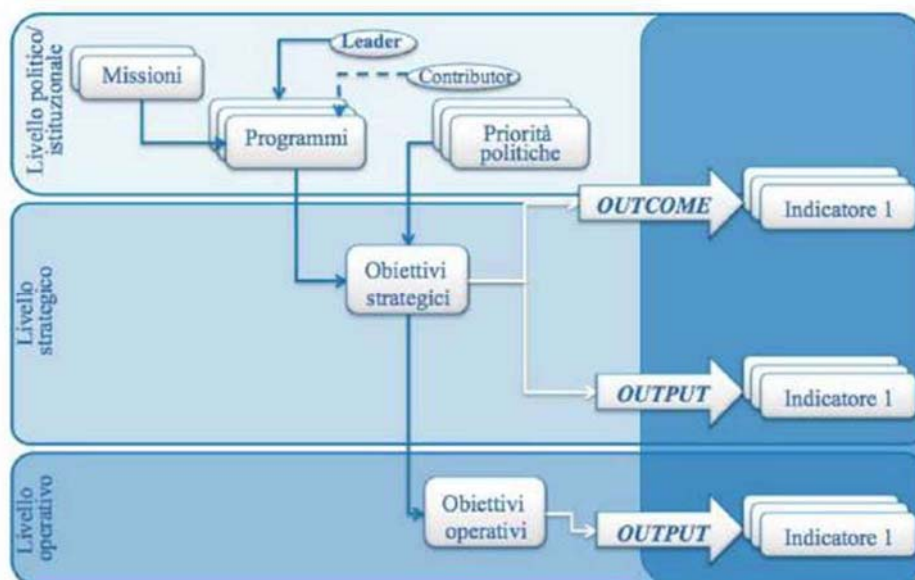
Livello politico/ istituzionale

Missioni

Leader

Contributor

Programmi

Priorità politiche

OUTCOME

Indicatore 1

Livello strategico

Obiettivi strategici

OUTPUT

Indicatore 1

Livello operativo

Obiettivi operativi

OUTPUT

Indicatore 1